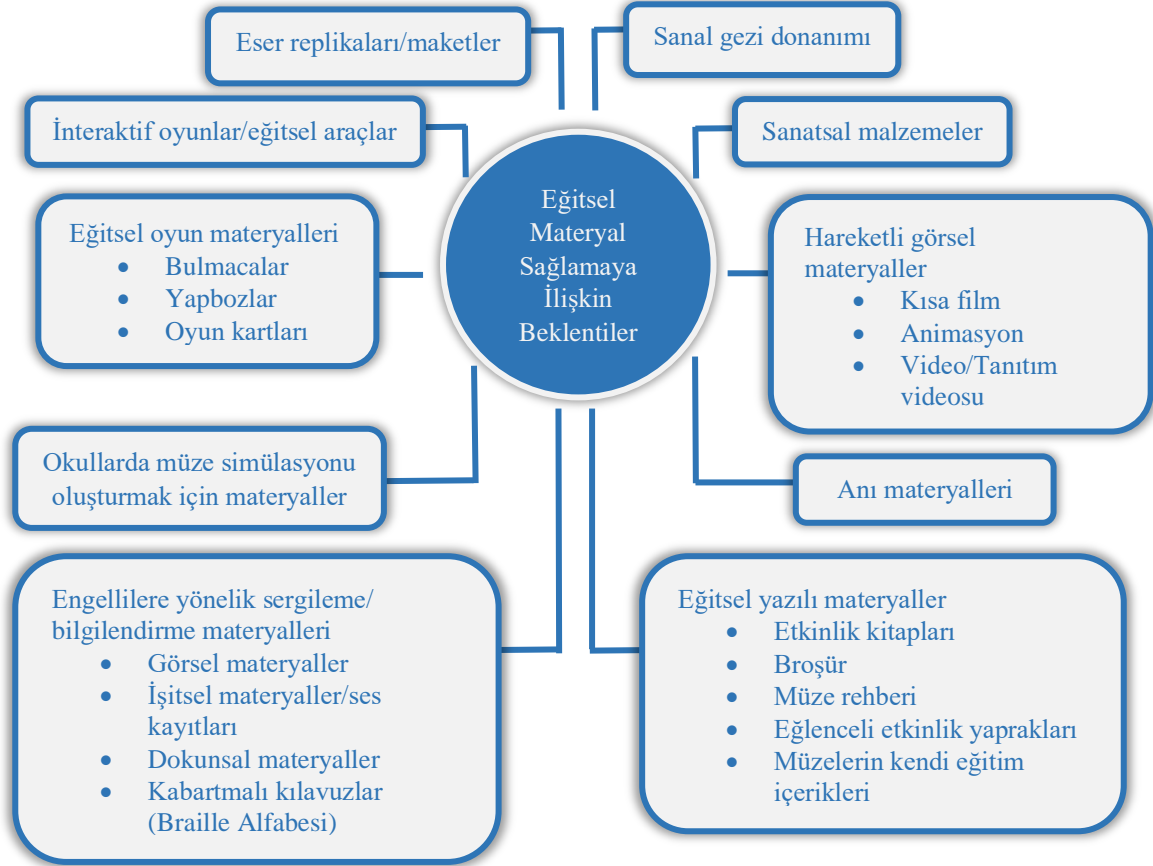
Eğitsel Materyal Sağlamaya İlişkin Beklentiler

Eser replikaları/maketler

Sanal gezi donanımı

İnteraktif oyunlar/eğitsel araçlar

Sanatsal malzemeler

Eğitsel oyun materyalleri
- Bulmacalar
- Yapbozlar
- Oyun kartları

Hareketli görsel materyaller
- Kısa film
- Animasyon
- Video/Tanıtım videosu

Okullarda müze simülasyonu oluşturmak için materyaller

Anı materyalleri

Engellilere yönelik sergileme/ bilgilendirme materyalleri
- Görsel materyaller
- İşitsel materyaller/ses kayıtları
- Dokunsal materyaller
- Kabartmalı kılavuzlar (Braille Alfabesi)

Eğitsel yazılı materyaller
- Etkinlik kitapları
- Broşür
- Müze rehberi
- Eğlenceli etkinlik yaprakları
- Müzelerin kendi eğitim içerikleri